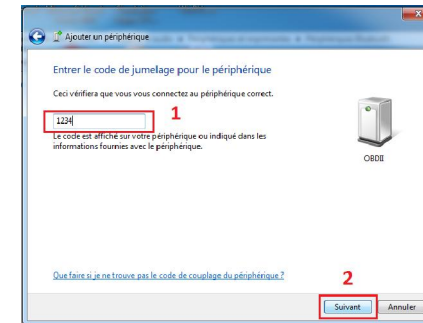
Ajouter un périphérique

Entrer le code de jumelage pour le périphérique

Ceci vérifiera que vous vous connectez au périphérique correct.

1234

1

Le code est affiché sur votre périphérique ou indiqué dans les informations fournies avec le périphérique.

OBDII

Que faire si je ne trouve pas le code de couplage du périphérique ?

2

Suivant

Annuler